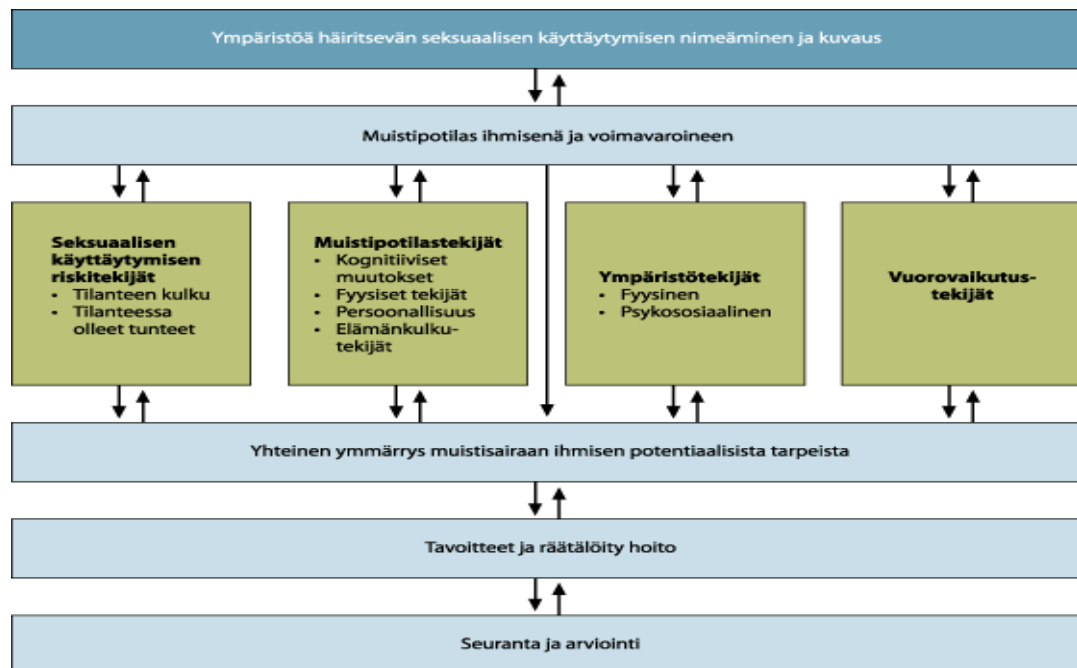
Ympäristöä häiritsevän seksuaalisen käyttäytymisen nimeäminen ja kuvaus

Muistipotilas ihmisenä ja voimavaroineen

Seksuaalisen käyttäytymisen riskitekijät
• Tilanteen kulku
• Tilanteessa olleet tunteet

Muistipotilastekijät
• Kognitiiviset muutokset
• Fyysiset tekijät
• Persoonallisuus
• Elämänkulkutekijät

Ympäristötekijät
• Fyysinen
• Psykososiaalinen

Vuorovaikutustekijät

Yhteinen ymmärrys muistisairaan ihmisen potentiaalisista tarpeista

Tavoitteet ja räätälöity hoito

Seuranta ja arviointi